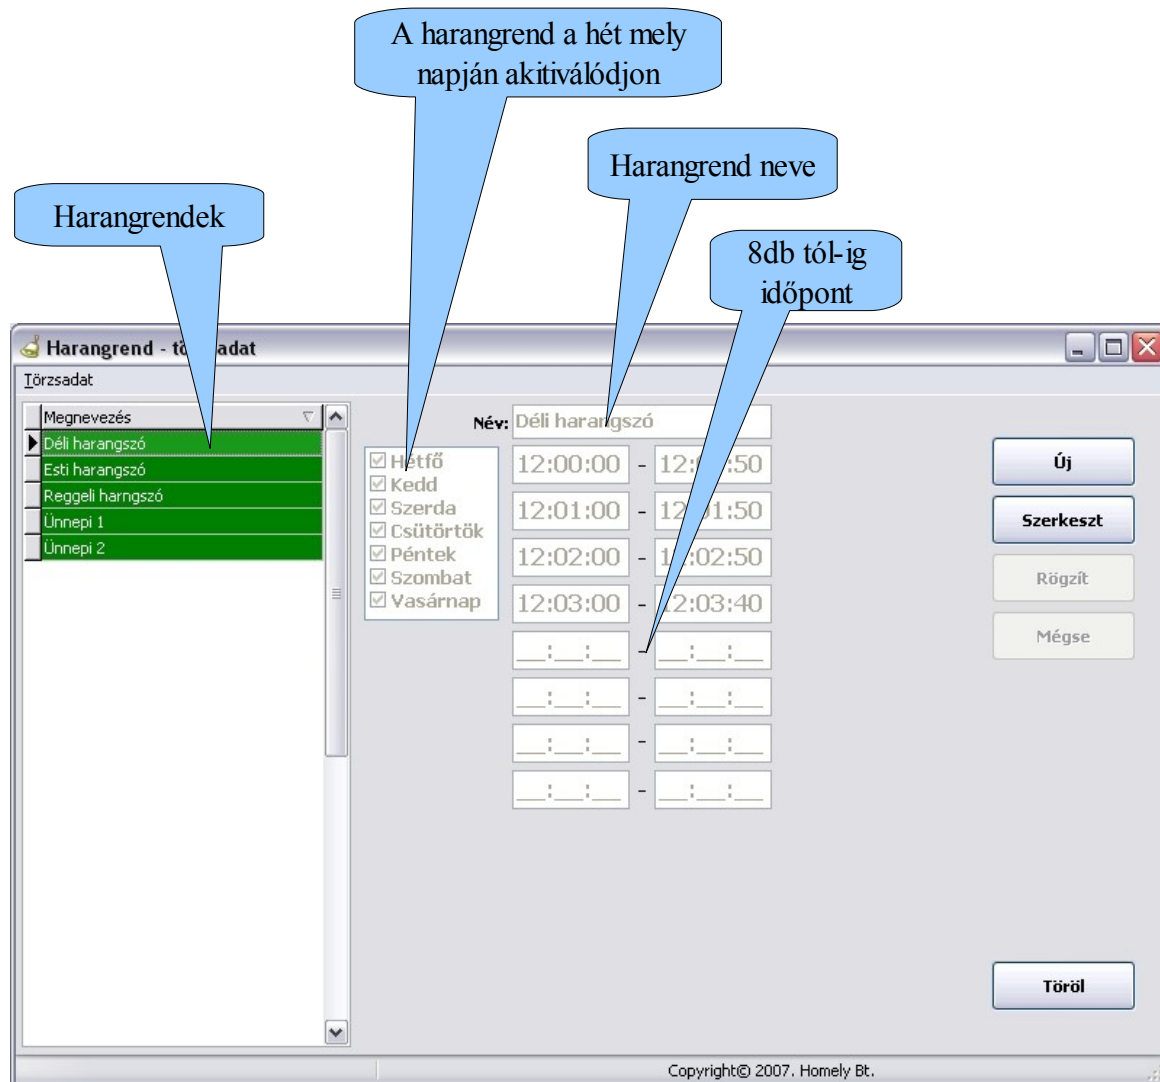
A harangrend a hét mely napján akitiválódjon

Harangrend neve

Harangrendek

8db tól-ig időpont

Harangrend - tö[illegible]adat

Törzsadat

| Megnevezés |
|---|
| Déli harangszó |
| Esti harangszó |
| Reggeli harngszó |
| Ünnepi 1 |
| Ünnepi 2 |

Név: Déli hara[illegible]gszó

Hétfő
Kedd
Szerda
Csütörtök
Péntek
Szombat
Vasárnap

12:00:00 - 12:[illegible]:50
12:01:00 - 12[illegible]1:50
12:02:00 - 1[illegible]:02:50
12:03:00 - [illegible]2:03:40
__:__:__ - __:__:__
__:__:__ - __:__:__
__:__:__ - __:__:__
__:__:__ - __:__:__

Új
Szerkeszt
Rögzít
Mégse
Töröl

Copyright© 2007. Homely Bt.